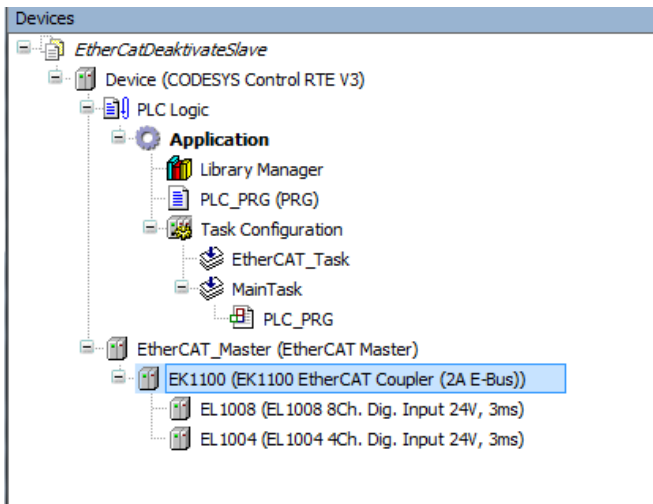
Devices

EtherCatDeaktivateSlave

Device (CODESYS Control RTE V3)

PLC Logic

Application

Library Manager

PLC_PRG (PRG)

Task Configuration

EtherCAT_Task

MainTask

PLC_PRG

EtherCAT_Master (EtherCAT Master)

EK1100 (EK1100 EtherCAT Coupler (2A E-Bus))

EL1008 (EL1008 8Ch. Dig. Input 24V, 3ms)

EL1004 (EL1004 4Ch. Dig. Input 24V, 3ms)